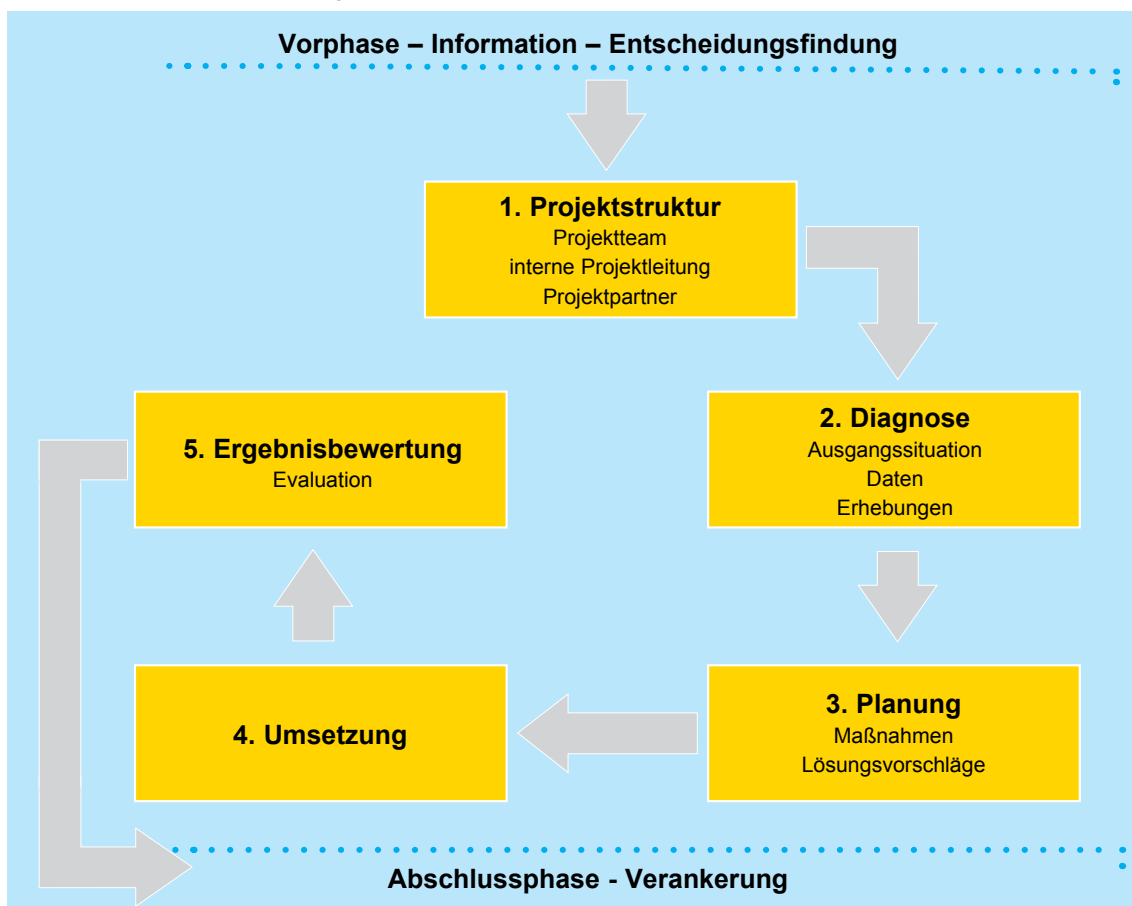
Vorphase – Information – Entscheidungsfindung

1. Projektstruktur
Projektteam
interne Projektleitung
Projektpartner

2. Diagnose
Ausgangssituation
Daten
Erhebungen

3. Planung
Maßnahmen
Lösungsvorschläge

4. Umsetzung

5. Ergebnisbewertung
Evaluation

Abschlussphase - Verankerung